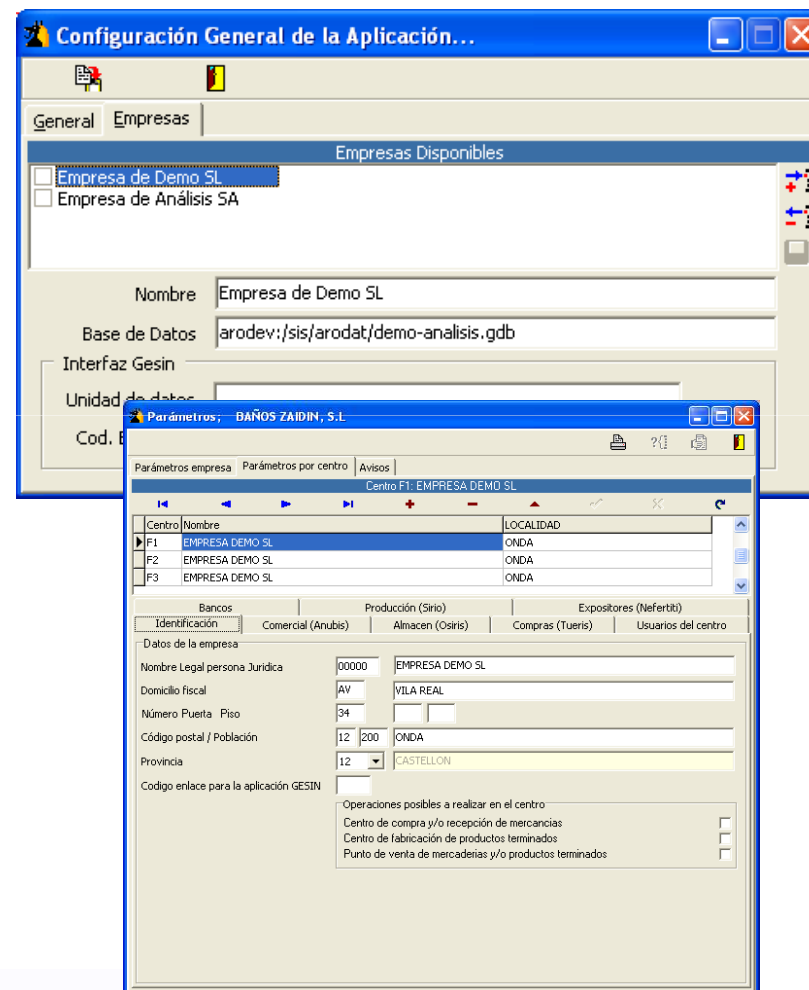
Configuración General de la Aplicación...

General Empresas

Empresas Disponibles

Empresa de Demo SL
Empresa de Análisis SA

Nombre Empresa de Demo SL

Base de Datos arodev:/sis/arodat/demo-analisis.gdb

Interfaz Gesin

Unidad de datos

Cod. E

Parámetros; BAÑOS ZAIDIN, S.L

Parámetros empresa Parámetros por centro Avisos

Centro F1: EMPRESA DEMO SL

| Centro | Nombre | LOCALIDAD |
|---|---|---|
| F1 | EMPRESA DEMO SL | ONDA |
| F2 | EMPRESA DEMO SL | ONDA |
| F3 | EMPRESA DEMO SL | ONDA |

Bancos Producción (Sirio) Expositores (Nefertiti)
Identificación Comercial (Anubis) Almacen (Osiris) Compras (Tueris) Usuarios del centro

Datos de la empresa

Nombre Legal persona Juridica 00000 EMPRESA DEMO SL

Domicilio fiscal AV VILA REAL

Número Puerta Piso 34

Código postal / Población 12 200 ONDA

Provincia 12 CASTELLON

Codigo enlace para la aplicación GESIN

Operaciones posibles a realizar en el centro
Centro de compra y/o recepción de mercancias
Centro de fabricación de productos terminados
Punto de venta de mercaderias y/o productos terminados